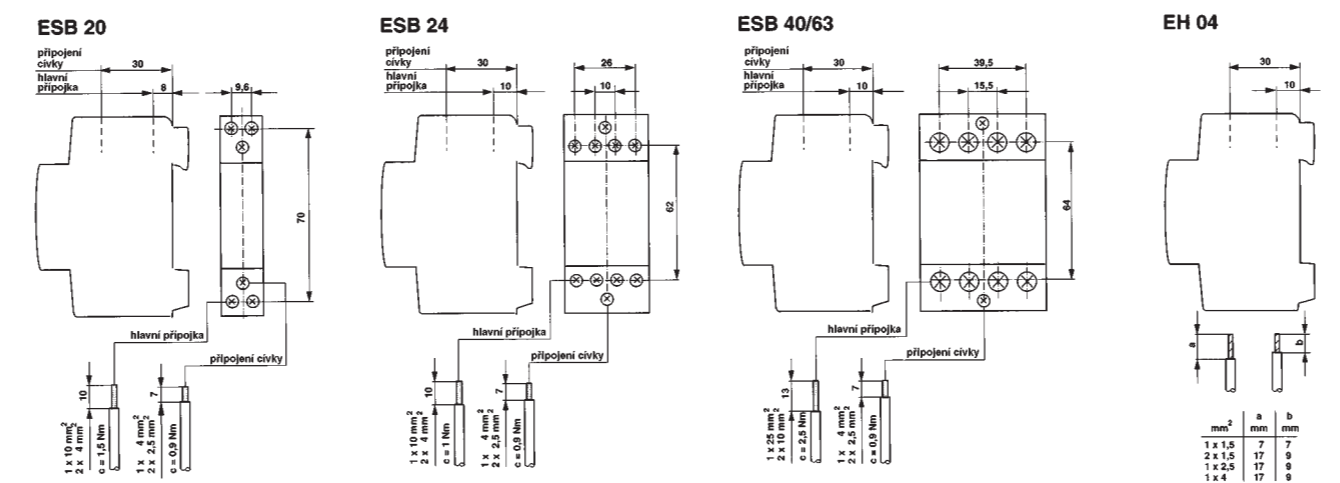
ESB 20

připojení cívky
hlavní přípojka
30
8
9,6
70
hlavní přípojka
připojení cívky
10
7
1 x 10 mm$^2$
2 x 4 mm$^2$
c = 1,5 Nm
1 x 4 mm$^2$
2 x 2,5 mm$^2$
c = 0,9 Nm

ESB 24

připojení cívky
hlavní přípojka
30
10
26
10
62
hlavní přípojka
připojení cívky
10
7
1 x 10 mm$^2$
2 x 4 mm$^2$
c = 1 Nm
1 x 4 mm$^2$
2 x 2,5 mm$^2$
c = 0,9 Nm

ESB 40/63

připojení cívky
hlavní přípojka
30
10
39,5
15,5
64
hlavní přípojka
připojení cívky
13
7
1 x 25 mm$^2$
2 x 10 mm$^2$
c = 2,5 Nm
1 x 4 mm$^2$
2 x 2,5 mm$^2$
c = 0,9 Nm

EH 04

30
10
a
b

| mm$^2$ | a mm | b mm |
|---|---|---|
| 1 x 1,5 | 7 | 7 |
| 2 x 1,5 | 17 | 9 |
| 1 x 2,5 | 17 | 9 |
| 1 x 4 | 17 | 9 |